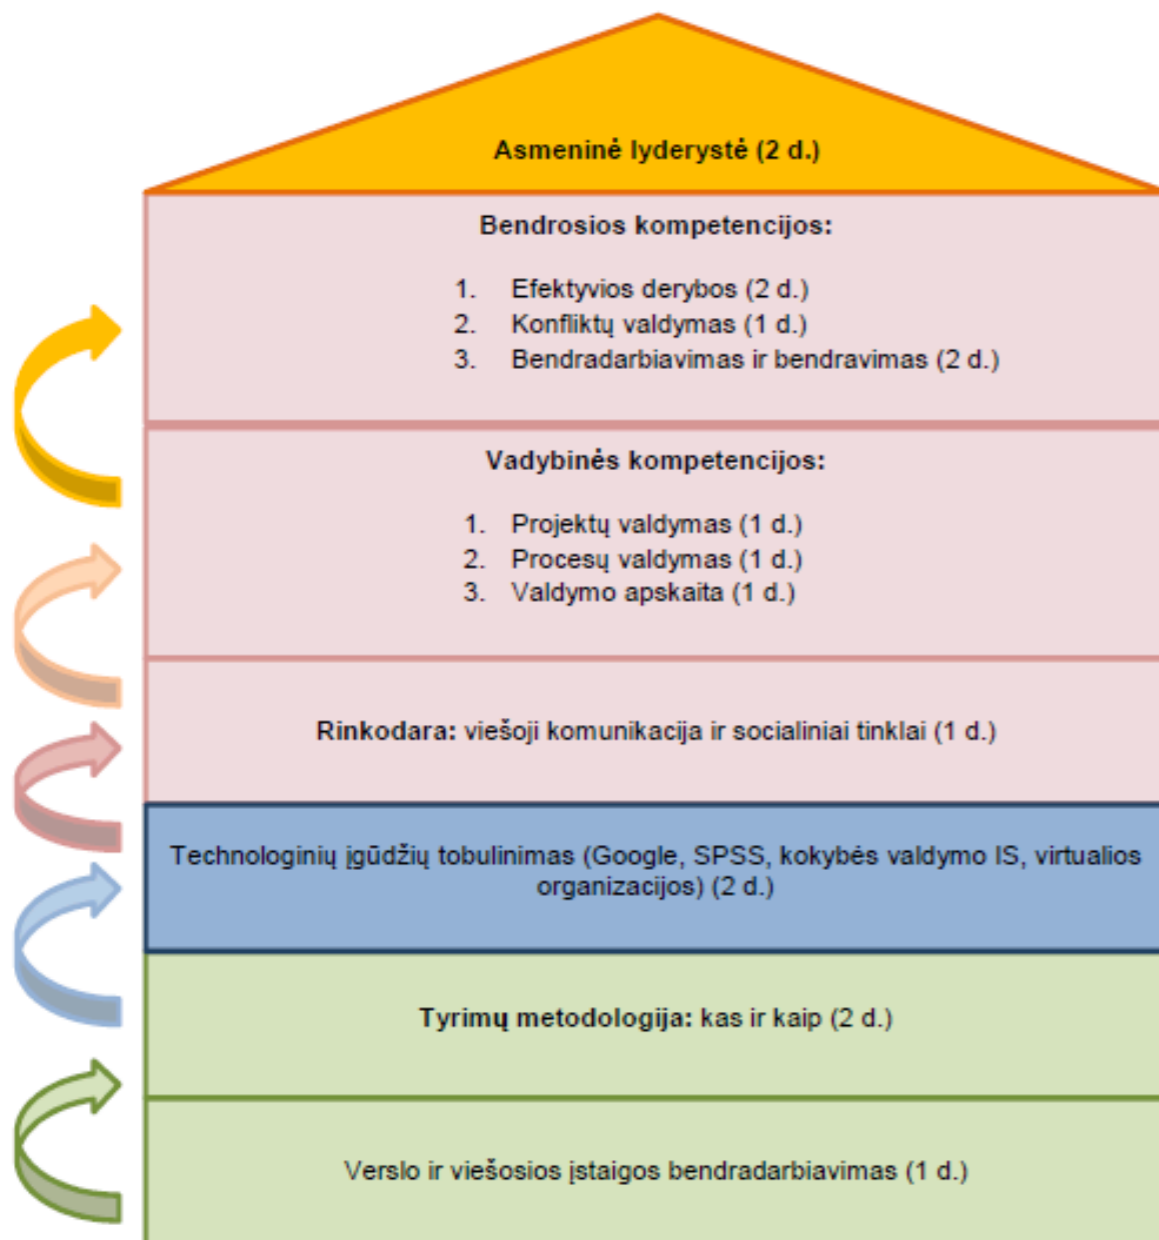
Asmeninė lyderystė (2 d.)

Bendrosios kompetencijos:

1. Efektyvios derybos (2 d.)
2. Konfliktų valdymas (1 d.)
3. Bendradarbiavimas ir bendravimas (2 d.)

Vadybinės kompetencijos:

1. Projektų valdymas (1 d.)
2. Procesų valdymas (1 d.)
3. Valdymo apskaita (1 d.)

Rinkodara: viešoji komunikacija ir socialiniai tinklai (1 d.)

Technologinių įgūdžių tobulinimas (Google, SPSS, kokybės valdymo IS, virtualios organizacijos) (2 d.)

Tyrimų metodologija: kas ir kaip (2 d.)

Verslo ir viešosios įstaigos bendradarbiavimas (1 d.)